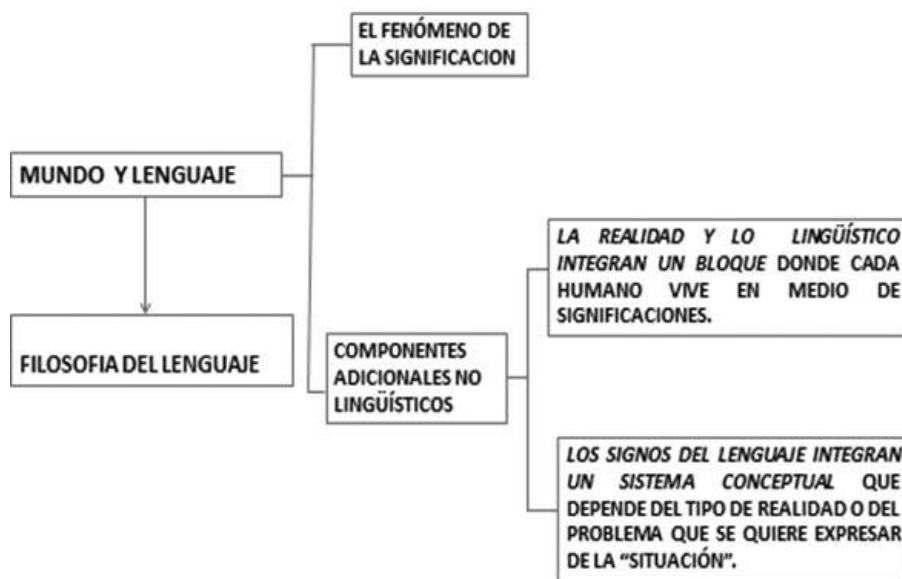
MUNDO Y LENGUAJE

FILOSOFIA DEL LENGUAJE

EL FENÓMENO DE LA SIGNIFICACION

COMPONENTES ADICIONALES NO LINGÜÍSTICOS

LA REALIDAD Y LO LINGÜÍSTICO INTEGRAN UN BLOQUE DONDE CADA HUMANO VIVE EN MEDIO DE SIGNIFICACIONES.

LOS SIGNOS DEL LENGUAJE INTEGRAN UN SISTEMA CONCEPTUAL QUE DEPENDE DEL TIPO DE REALIDAD O DEL PROBLEMA QUE SE QUIERE EXPRESAR DE LA "SITUACIÓN".